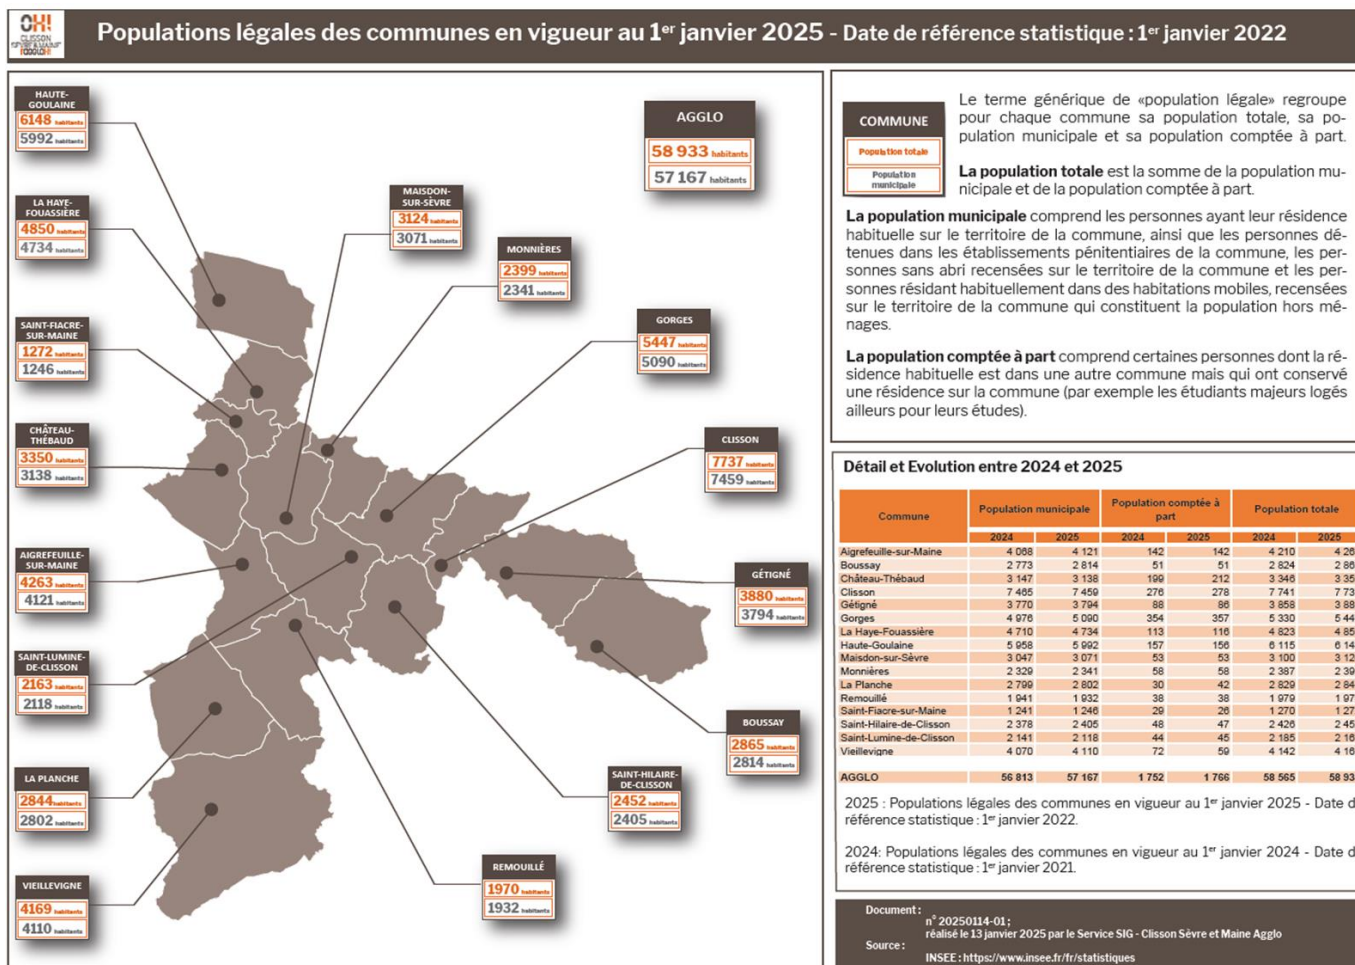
OH! CLISSON SÈVRE & MAINE AGGLO

Populations légales des communes en vigueur au 1$^{er}$ janvier 2025 - Date de référence statistique : 1$^{er}$ janvier 2022

HAUTE-GOULAINE
6148 habitants
5992 habitants

LA HAYE-FOUASSIÈRE
4850 habitants
4734 habitants

SAINT-FIACRE-SUR-MAINE
1272 habitants
1246 habitants

CHÂTEAU-THÉBAUD
3350 habitants
3138 habitants

AIGREFEUILLE-SUR-MAINE
4263 habitants
4121 habitants

SAINT-LUMINE-DE-CLISSON
2163 habitants
2118 habitants

LA PLANCHE
2844 habitants
2802 habitants

VIEILLEVIGNE
4169 habitants
4110 habitants

MAISDON-SUR-SÈVRE
3124 habitants
3071 habitants

MONNIÈRES
2399 habitants
2341 habitants

AGGLO
58 933 habitants
57 167 habitants

GORGES
5447 habitants
5090 habitants

CLISSON
7737 habitants
7459 habitants

GÉTIGNÉ
3880 habitants
3794 habitants

BOUSSAY
2865 habitants
2814 habitants

SAINT-HILAIRE-DE-CLISSON
2452 habitants
2405 habitants

REMOUILLÉ
1970 habitants
1932 habitants

COMMUNE
Population totale
Population municipale

Le terme générique de «population légale» regroupe pour chaque commune sa population totale, sa population municipale et sa population comptée à part.

La population totale est la somme de la population municipale et de la population comptée à part.

La population municipale comprend les personnes ayant leur résidence habituelle sur le territoire de la commune, ainsi que les personnes détenues dans les établissements pénitentiaires de la commune, les personnes sans abri recensées sur le territoire de la commune et les personnes résidant habituellement dans des habitations mobiles, recensées sur le territoire de la commune qui constituent la population hors ménages.

La population comptée à part comprend certaines personnes dont la résidence habituelle est dans une autre commune mais qui ont conservé une résidence sur la commune (par exemple les étudiants majeurs logés ailleurs pour leurs études).

Détail et Evolution entre 2024 et 2025

| Commune | Population municipale 2024 | Population municipale 2025 | Population comptée à part 2024 | Population comptée à part 2025 | Population totale 2024 | Population totale 2025 |
|---|---|---|---|---|---|---|
| Aigrefeuille-sur-Maine | 4 068 | 4 121 | 142 | 142 | 4 210 | 4 26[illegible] |
| Boussay | 2 773 | 2 814 | 51 | 51 | 2 824 | 2 86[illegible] |
| Château-Thébaud | 3 147 | 3 138 | 199 | 212 | 3 346 | 3 35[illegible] |
| Clisson | 7 465 | 7 459 | 276 | 278 | 7 741 | 7 73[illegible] |
| Gétigné | 3 770 | 3 794 | 88 | 86 | 3 858 | 3 88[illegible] |
| Gorges | 4 976 | 5 090 | 354 | 357 | 5 330 | 5 44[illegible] |
| La Haye-Fouassière | 4 710 | 4 734 | 113 | 116 | 4 823 | 4 85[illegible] |
| Haute-Goulaine | 5 958 | 5 992 | 157 | 156 | 6 115 | 6 14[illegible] |
| Maisdon-sur-Sèvre | 3 047 | 3 071 | 53 | 53 | 3 100 | 3 12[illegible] |
| Monnières | 2 329 | 2 341 | 58 | 58 | 2 387 | 2 39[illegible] |
| La Planche | 2 799 | 2 802 | 30 | 42 | 2 829 | 2 84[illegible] |
| Remouillé | 1 941 | 1 932 | 38 | 38 | 1 979 | 1 97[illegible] |
| Saint-Fiacre-sur-Maine | 1 241 | 1 246 | 29 | 26 | 1 270 | 1 27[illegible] |
| Saint-Hilaire-de-Clisson | 2 378 | 2 405 | 48 | 47 | 2 426 | 2 45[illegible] |
| Saint-Lumine-de-Clisson | 2 141 | 2 118 | 44 | 45 | 2 185 | 2 16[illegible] |
| Vieillevigne | 4 070 | 4 110 | 72 | 59 | 4 142 | 4 16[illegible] |
| AGGLO | 56 813 | 57 167 | 1 752 | 1 766 | 58 565 | 58 93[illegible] |

2025 : Populations légales des communes en vigueur au 1$^{er}$ janvier 2025 - Date d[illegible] référence statistique : 1$^{er}$ janvier 2022.

2024: Populations légales des communes en vigueur au 1$^{er}$ janvier 2024 - Date d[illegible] référence statistique : 1$^{er}$ janvier 2021.

Document : n° 20250114-01 ; réalisé le 13 janvier 2025 par le Service SIG - Clisson Sèvre et Maine Agglo
Source : INSEE : https://www.insee.fr/fr/statistiques